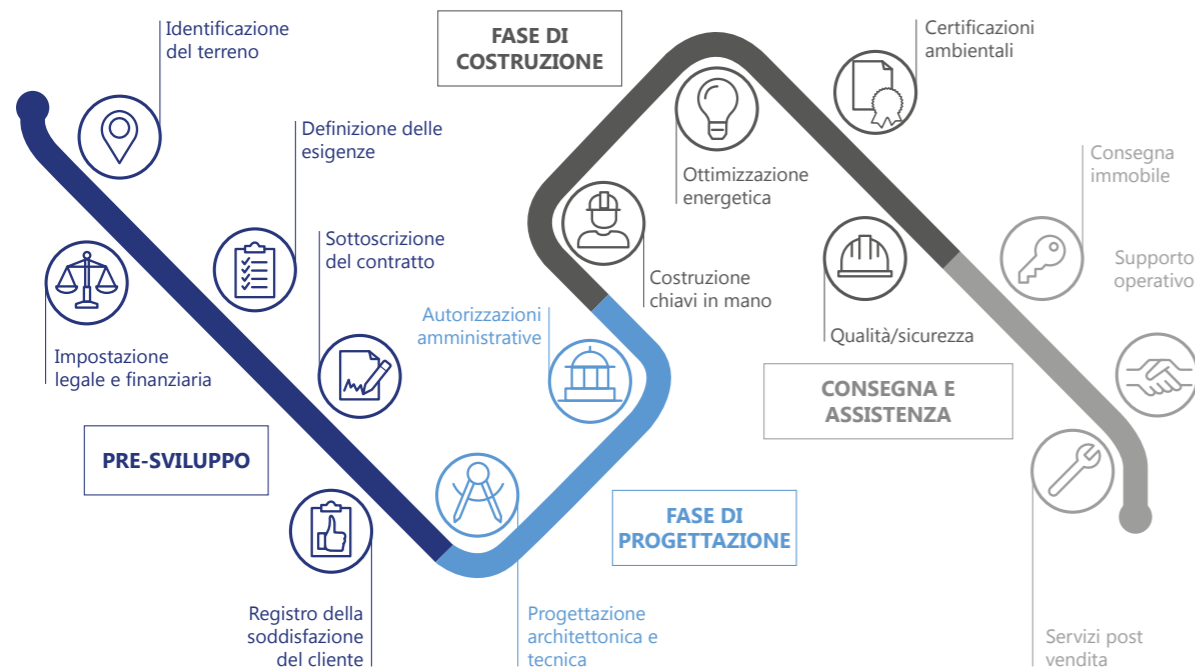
Identificazione del terreno

FASE DI COSTRUZIONE

Certificazioni ambientali

Definizione delle esigenze

Consegna immobile

Ottimizzazione energetica

Sottoscrizione del contratto

Supporto operativo

Costruzione chiavi in mano

Autorizzazioni amministrative

Impostazione legale e finanziaria

Qualità/sicurezza

CONSEGNA E ASSISTENZA

PRE-SVILUPPO

FASE DI PROGETTAZIONE

Registro della soddisfazione del cliente

Progettazione architettonica e tecnica

Servizi post vendita